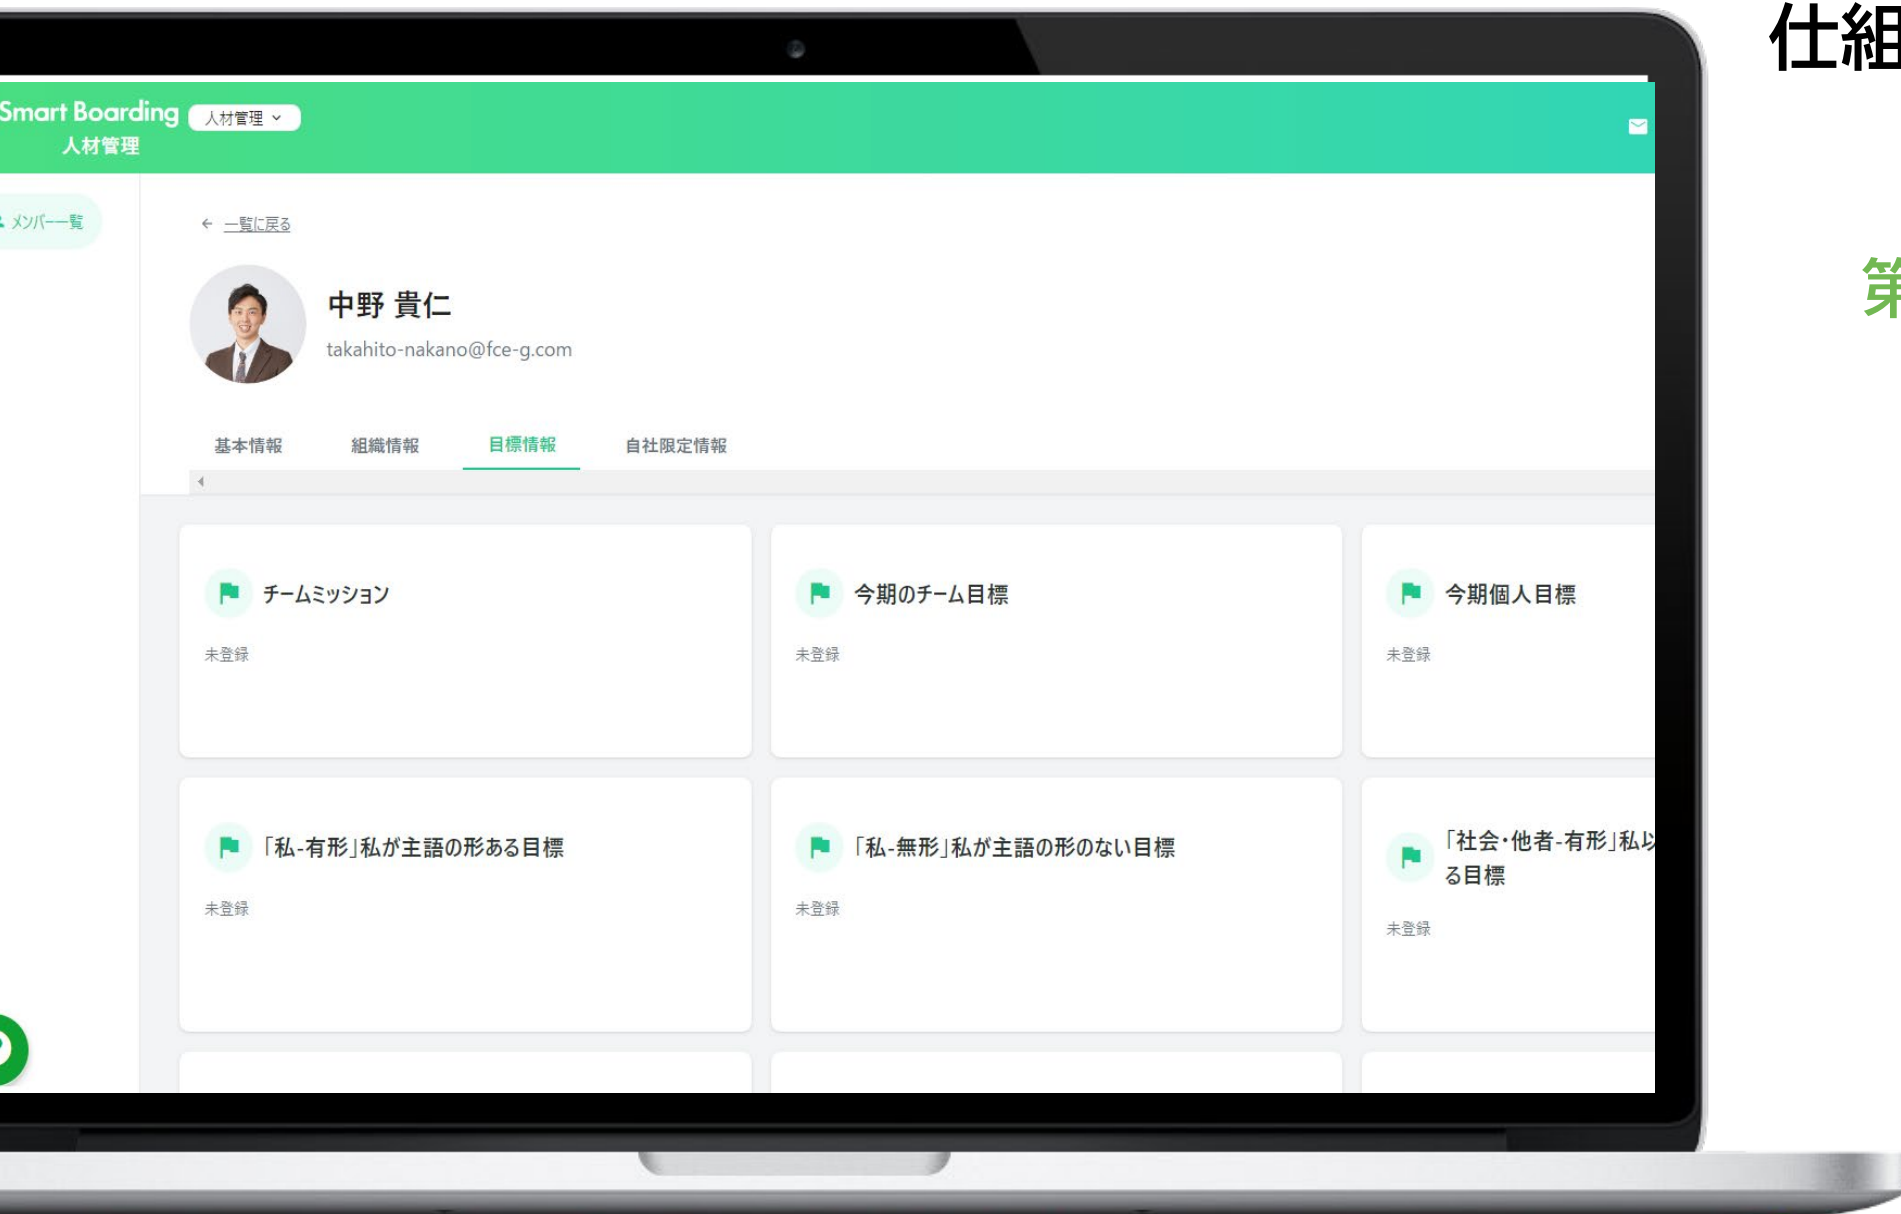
仕組

Smart Boarding 人材管理

人材管理

メンバー一覧

← 一覧に戻る

中野 貴仁

takahito-nakano@fce-g.com

基本情報 組織情報 目標情報 自社限定情報

チームミッション

未登録

今期のチーム目標

未登録

今期個人目標

未登録

「私-有形」私が主語の形ある目標

未登録

「私-無形」私が主語の形のない目標

未登録

「社会・他者-有形」私以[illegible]る目標

未登録

第